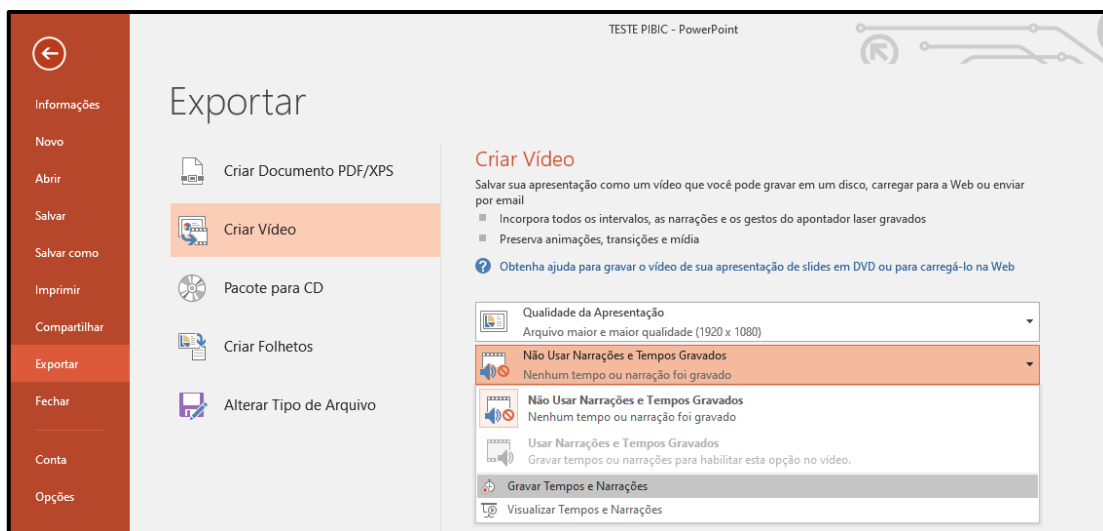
TESTE PIBIC - PowerPoint

Informações
Novo
Abrir
Salvar
Salvar como
Imprimir
Compartilhar
Exportar
Fechar
Conta
Opções

Exportar

Criar Documento PDF/XPS
Criar Vídeo
Pacote para CD
Criar Folhetos
Alterar Tipo de Arquivo

Criar Vídeo

Salvar sua apresentação como um vídeo que você pode gravar em um disco, carregar para a Web ou enviar por email

Incorpora todos os intervalos, as narrações e os gestos do apontador laser gravados
Preserva animações, transições e mídia

Obtenha ajuda para gravar o vídeo de sua apresentação de slides em DVD ou para carregá-lo na Web

Qualidade da Apresentação
Arquivo maior e maior qualidade (1920 x 1080)

Não Usar Narrações e Tempos Gravados
Nenhum tempo ou narração foi gravado

Não Usar Narrações e Tempos Gravados
Nenhum tempo ou narração foi gravado

Usar Narrações e Tempos Gravados
Gravar tempos ou narrações para habilitar esta opção no vídeo.

Gravar Tempos e Narrações
Visualizar Tempos e Narrações